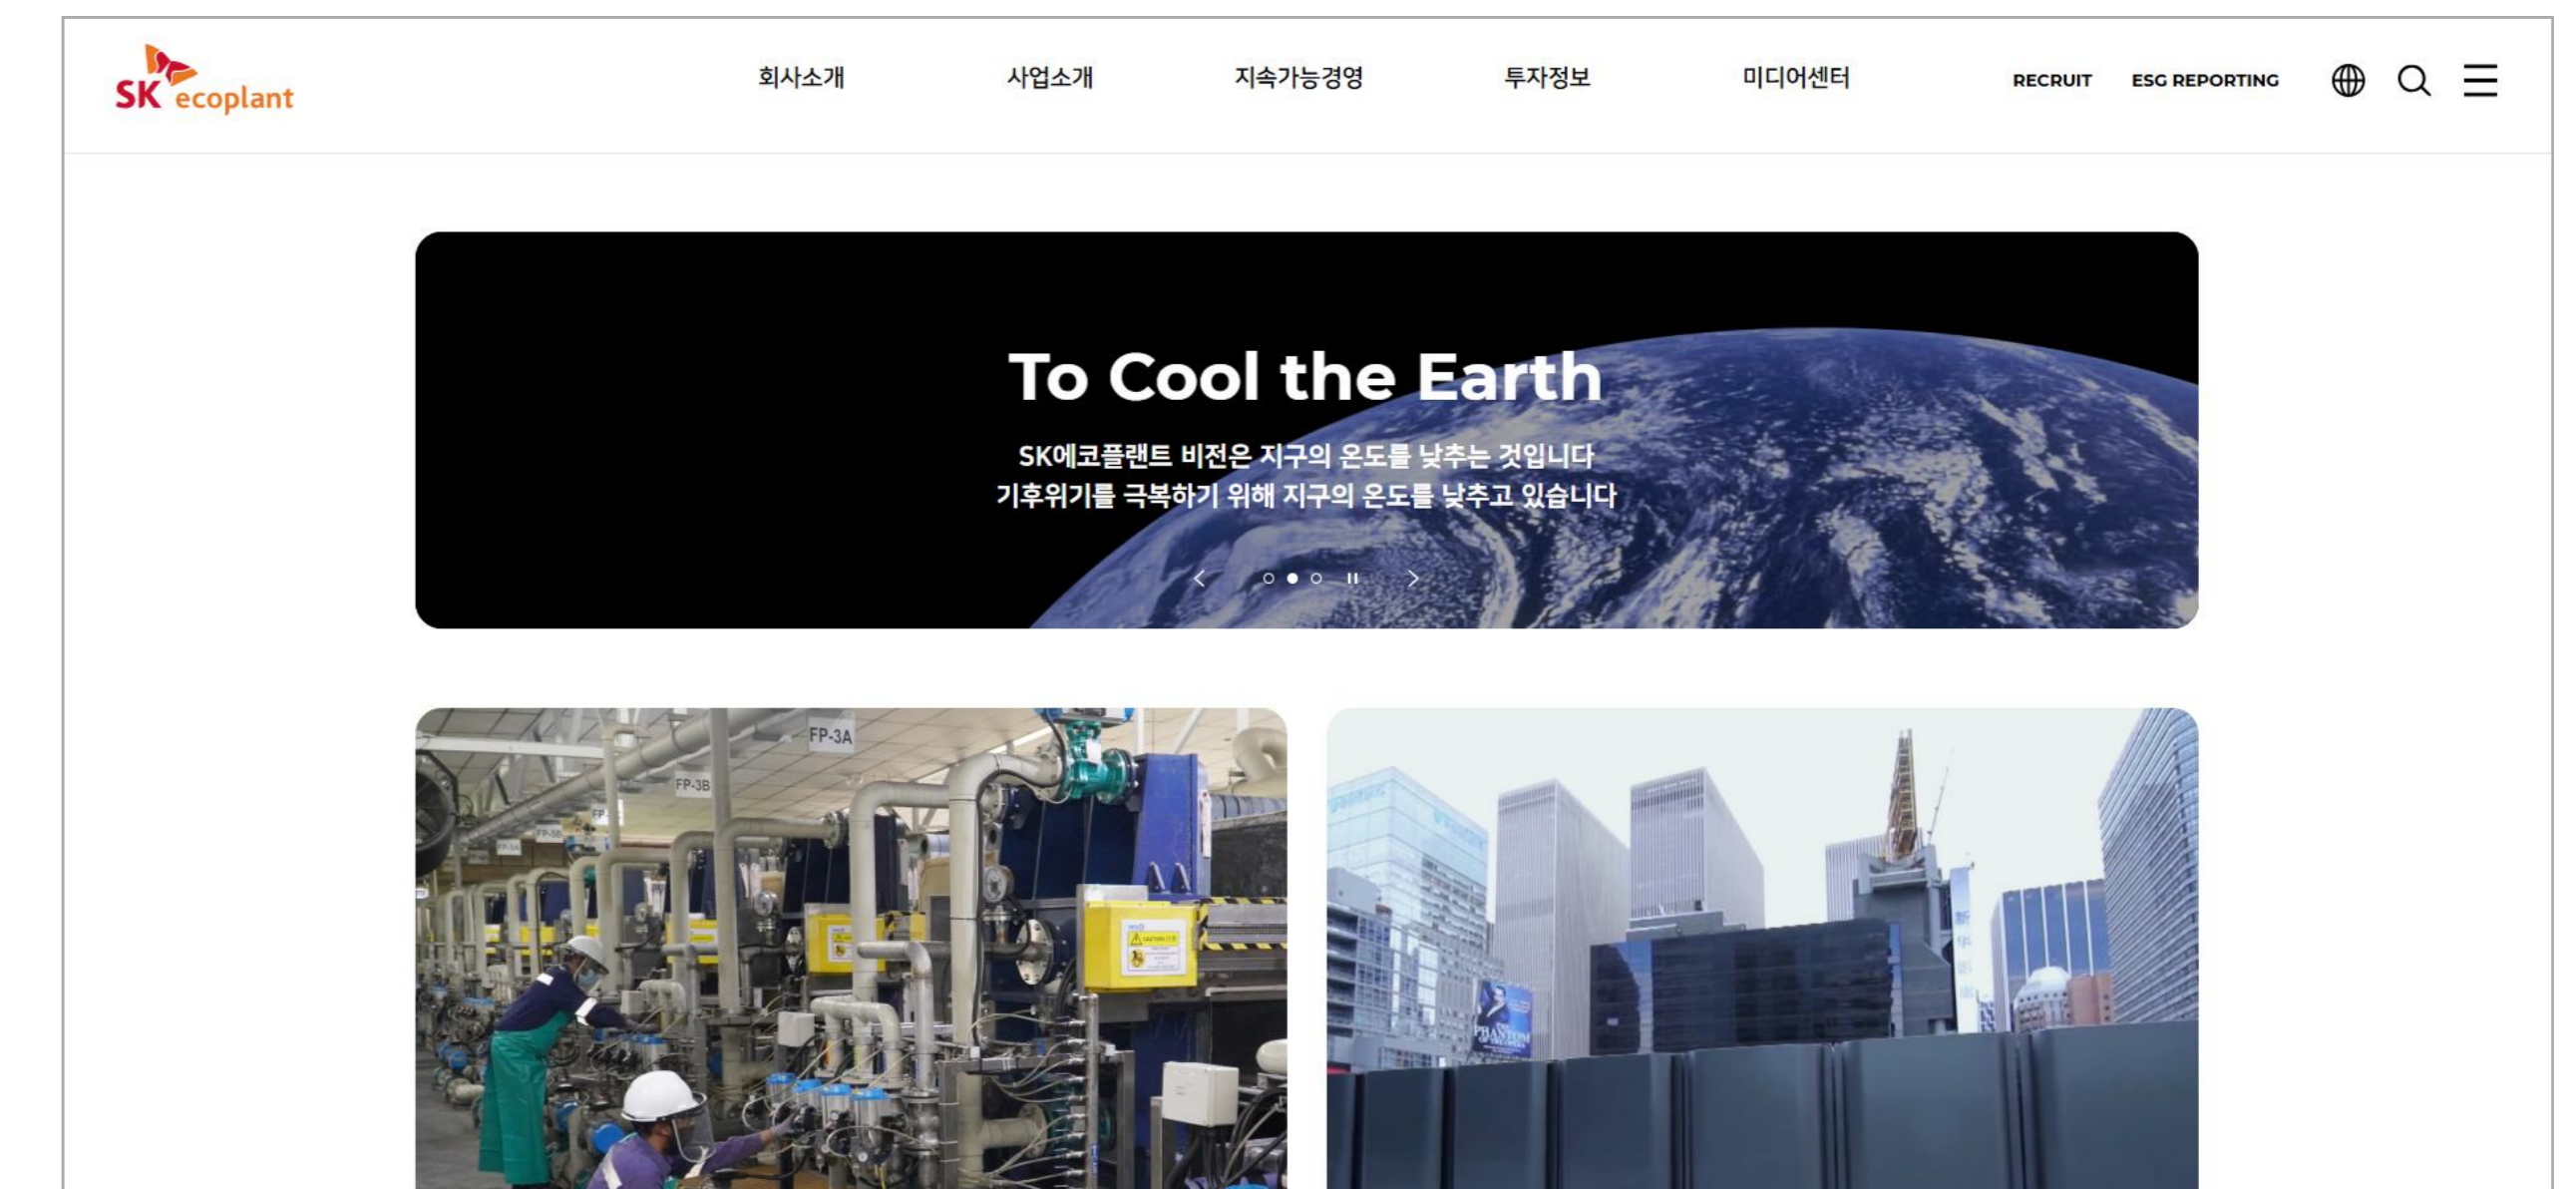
SK ecoplant

회사소개 사업소개 지속가능경영 투자정보 미디어센터 RECRUIT ESG REPORTING

To Cool the Earth

SK에코플랜트 비전은 지구의 온도를 낮추는 것입니다
기후위기를 극복하기 위해 지구의 온도를 낮추고 있습니다

FP-3A
FP-3B